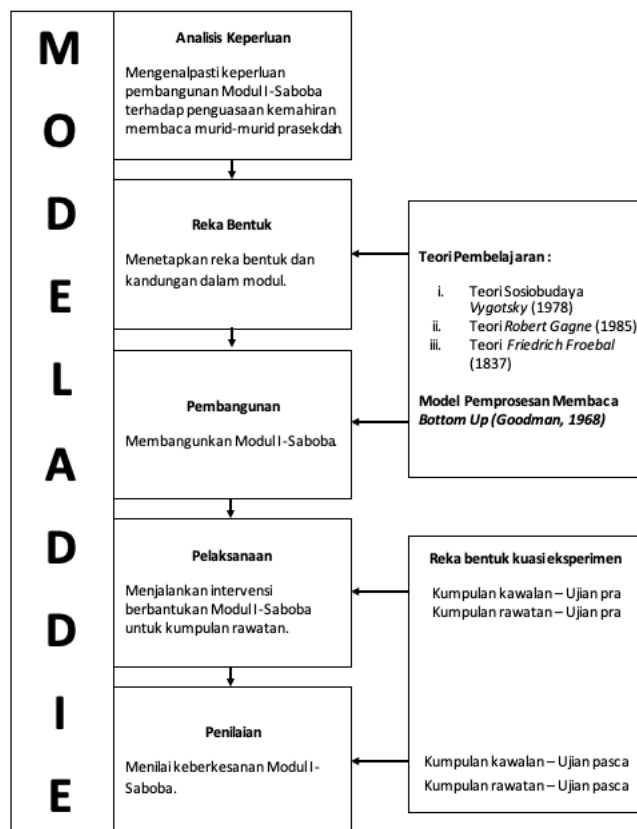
M
O
D
E
L
A
D
D
I
E

Analisis Keperluan

Mengenalpasti keperluan pembangunan Modul I-Saboba terhadap penguasaan kemahiran membaca murid-murid prasekolah.

Reka Bentuk

Menetapkan reka bentuk dan kandungan dalam modul.

Teori Pembelajaran :

i. Teori Sosiobudaya *Vygotsky* (1978)
ii. Teori *Robert Gagne* (1985)
iii. Teori *Friedrich Froebal* (1837)

Model Pemprosesan Membaca *Bottom Up (Goodman, 1968)*

Pembangunan

Membangunkan Modul I-Saboba.

Pelaksanaan

Menjalankan intervensi berbantukan Modul I-Saboba untuk kumpulan rawatan.

Reka bentuk kuasi eksperimen

Kumpulan kawalan – Ujian pra
Kumpulan rawatan – Ujian pra

Penilaian

Menilai keberkesanan Modul I-Saboba.

Kumpulan kawalan – Ujian pasca
Kumpulan rawatan – Ujian pasca